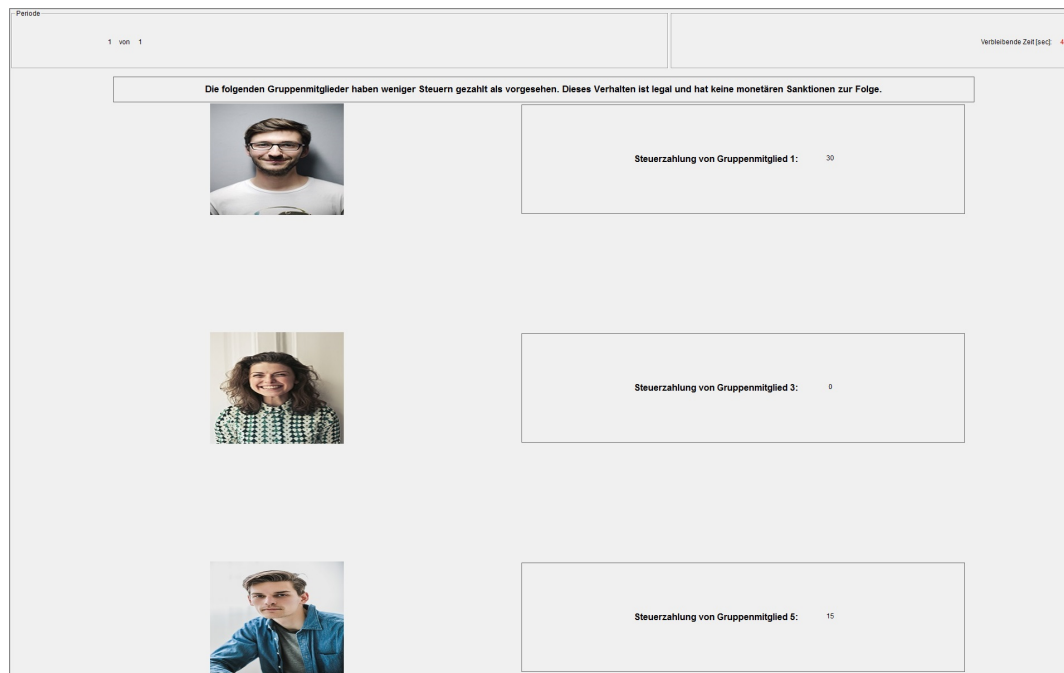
Periode

1 von 1

Verbleibende Zeit [sec]: 4

Die folgenden Gruppenmitglieder haben weniger Steuern gezahlt als vorgesehen. Dieses Verhalten ist legal und hat keine monetären Sanktionen zur Folge.

Steuerzahlung von Gruppenmitglied 1: 30

Steuerzahlung von Gruppenmitglied 3: 0

Steuerzahlung von Gruppenmitglied 5: 15